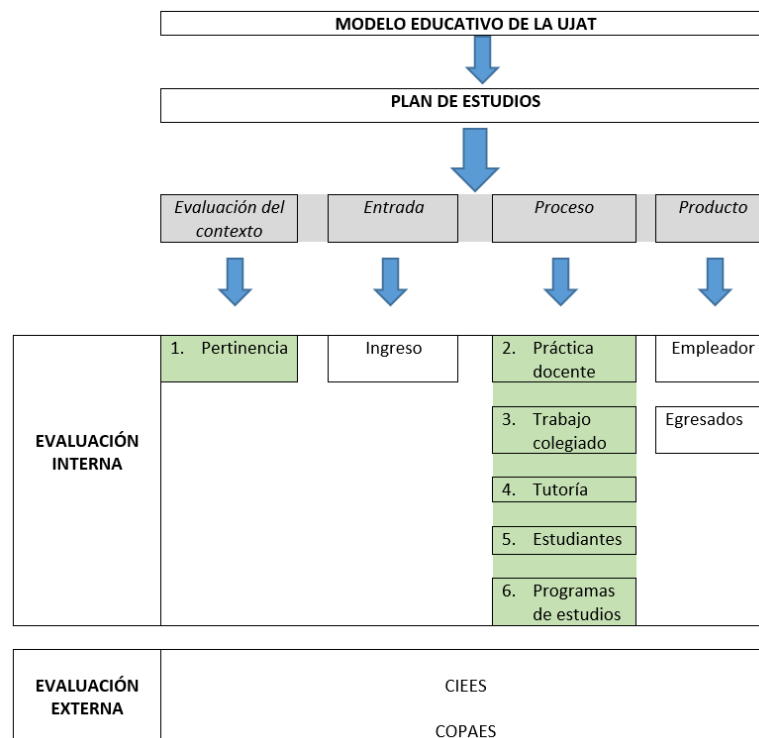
MODELO EDUCATIVO DE LA UJAT

PLAN DE ESTUDIOS

*Evaluación del contexto*

*Entrada*

*Proceso*

*Producto*

EVALUACIÓN INTERNA

1. Pertinencia

Ingreso

2. Práctica docente

3. Trabajo colegiado

4. Tutoría

5. Estudiantes

6. Programas de estudios

Empleador

Egresados

EVALUACIÓN EXTERNA

CIEES

COPAES